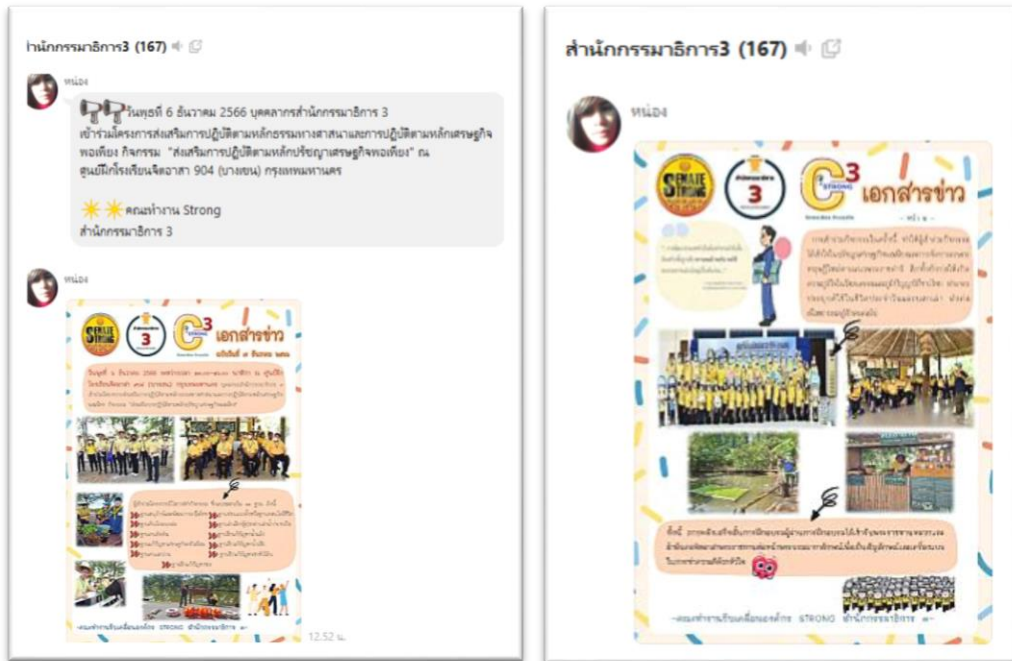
ำนักกรรมาธิการ3 (167)

หน่อง

วันพุธที่ 6 ธันวาคม 2566 บุคลากรสำนักกรรมาธิการ 3 เข้าร่วมโครงการส่งเสริมการปฏิบัติตามหลักธรรมทางศาสนาและการปฏิบัติตามหลักเศรษฐกิจพอเพียง กิจกรรม "ส่งเสริมการปฏิบัติตามหลักปรัชญาเศรษฐกิจพอเพียง" ณ ศูนย์ฝึกโรงเรียนจิตอาสา 904 (บางเขน) กรุงเทพมหานคร

คณะทำงาน Strong
สำนักกรรมาธิการ 3

หน่อง

SENATE STRONG
3
C$^3$ STRONG
เอกสารข่าว
ฉบับวันที่ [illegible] ธันวาคม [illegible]
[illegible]

12.52 น.

สำนักกรรมาธิการ3 (167)

หน่อง

SENATE STRONG
3
C$^3$ STRONG
เอกสารข่าว
หน้า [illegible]
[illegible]

คณะทำงานขับเคลื่อนองค์กร STRONG สำนักกรรมาธิการ ๓